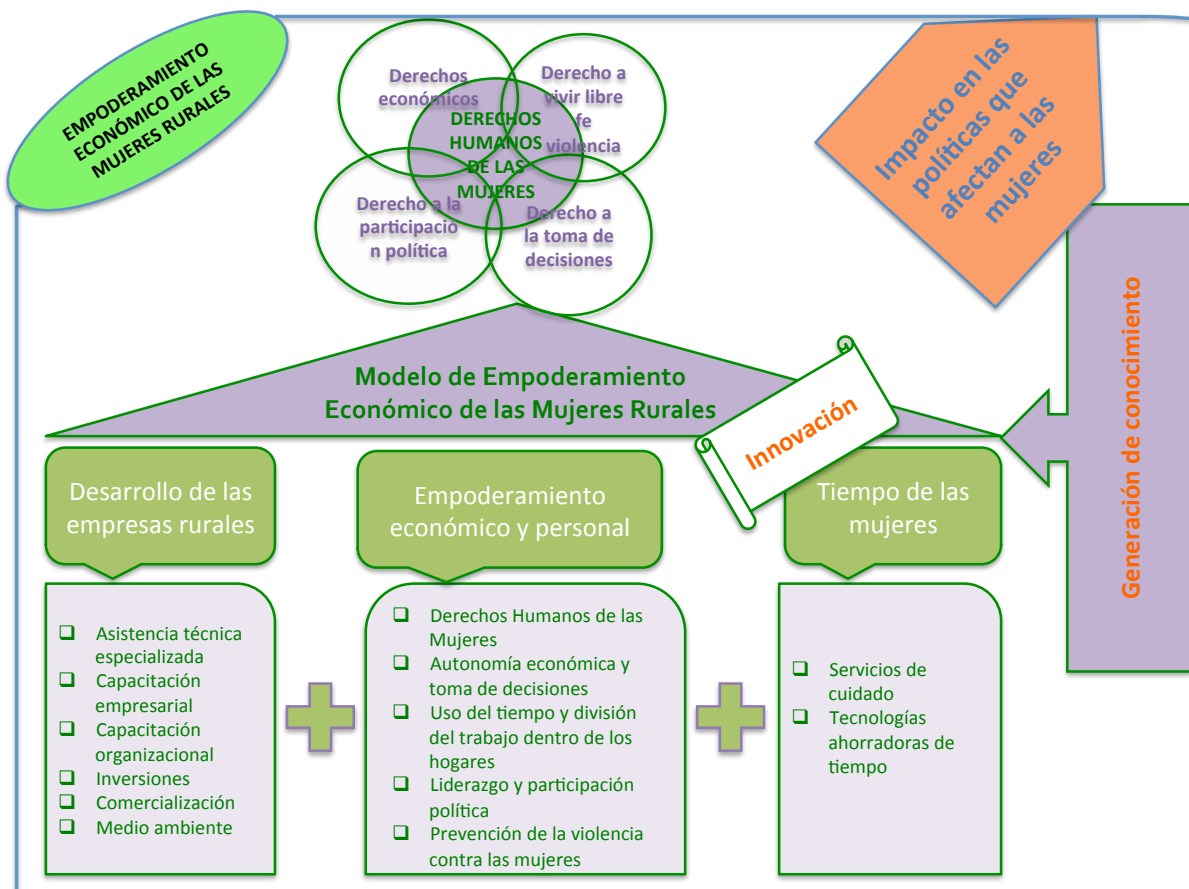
EMPODERAMIENTO ECONÓMICO DE LAS MUJERES RURALES

Derechos económicos

Derecho a vivir libre de violencia

DERECHOS HUMANOS DE LAS MUJERES

Derecho a la participacion política

Derecho a la toma de decisiones

Impacto en las políticas que afectan a las mujeres

Generación de conocimiento

Modelo de Empoderamiento Económico de las Mujeres Rurales

Innovación

Desarrollo de las empresas rurales

Empoderamiento económico y personal

Tiempo de las mujeres

❑ Asistencia técnica especializada
❑ Capacitación empresarial
❑ Capacitación organizacional
❑ Inversiones
❑ Comercialización
❑ Medio ambiente

❑ Derechos Humanos de las Mujeres
❑ Autonomía económica y toma de decisiones
❑ Uso del tiempo y división del trabajo dentro de los hogares
❑ Liderazgo y participación política
❑ Prevención de la violencia contra las mujeres

❑ Servicios de cuidado
❑ Tecnologías ahorradoras de tiempo